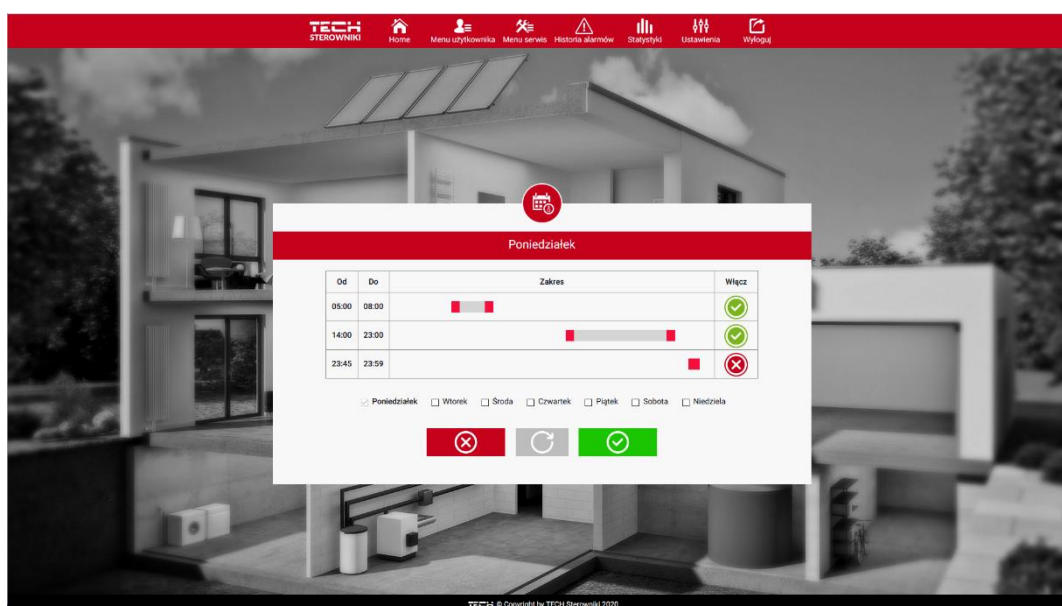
TECH STEROWNIKI

Home Menu użytkownika Menu serwis Historia alarmów Statystyki Ustawienia Wyloguj

Poniedziałek

| Od | Do | Zakres | Włącz |
|---|---|---|---|
| 05:00 | 08:00 | | |
| 14:00 | 23:00 | | |
| 23:45 | 23:59 | | |

Poniedziałek Wtorek Środa Czwartek Piątek Sobota Niedziela

TECH © Copyright by TECH Sterowniki 2020